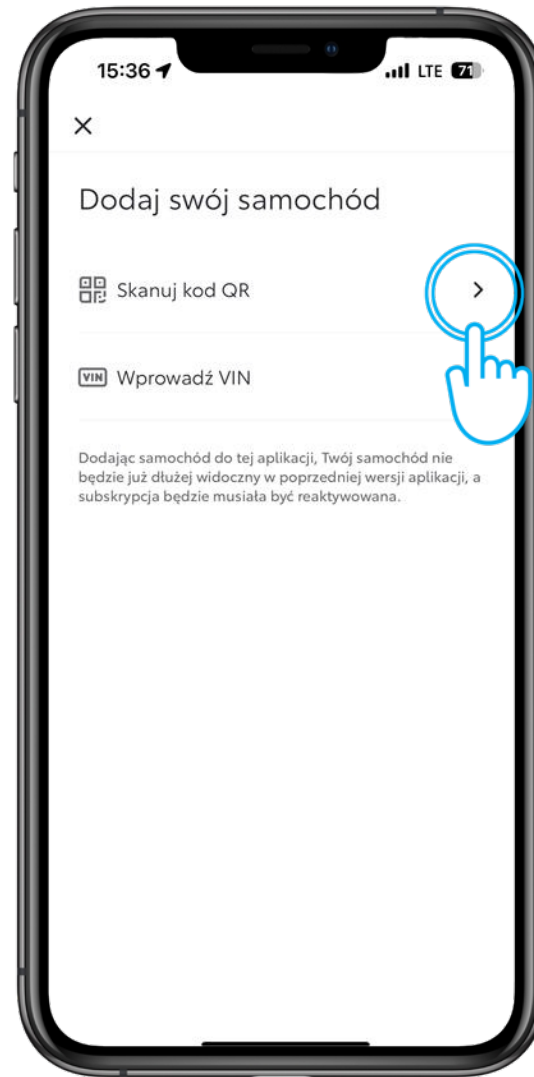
15:36
LTE 71

×

Dodaj swój samochód

Skanuj kod QR

VIN Wprowadź VIN

Dodając samochód do tej aplikacji, Twój samochód nie będzie już dłużej widoczny w poprzedniej wersji aplikacji, a subskrypcja będzie musiała być reaktywowana.